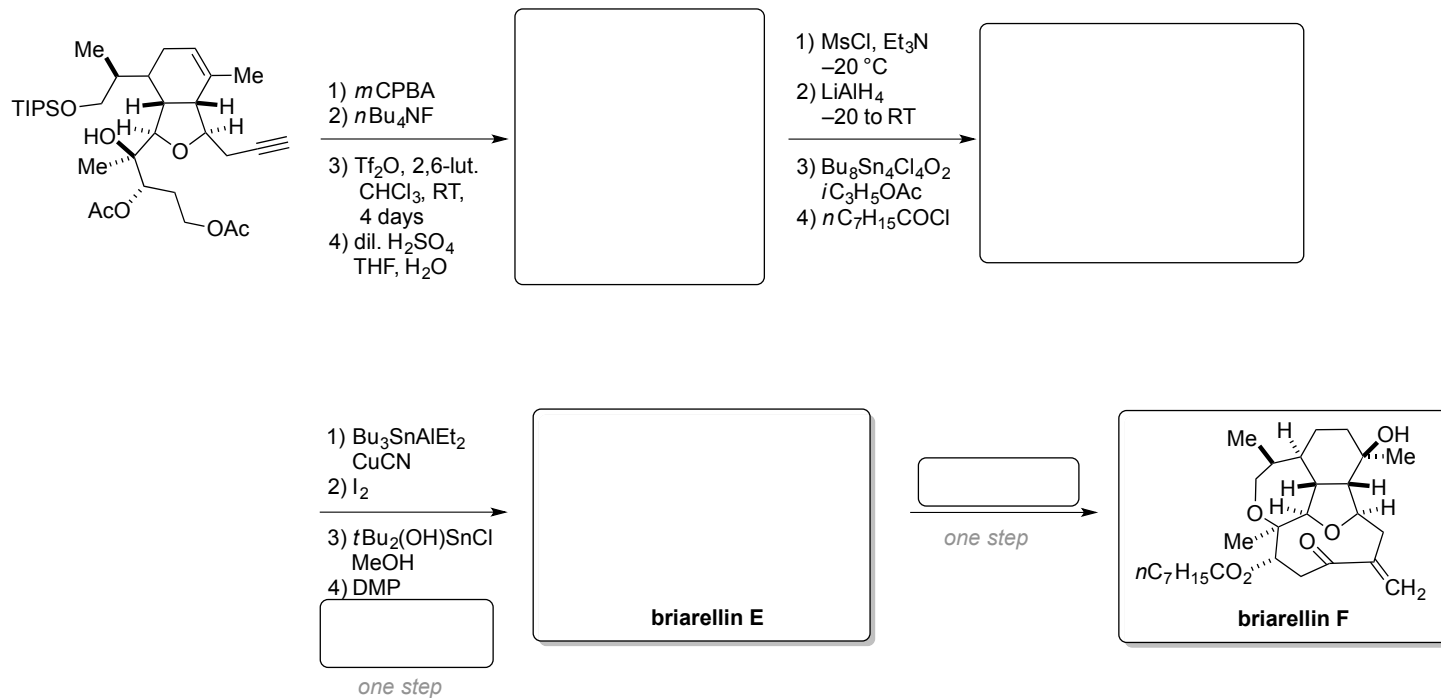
Me
TIPSO
Me
H
H
HO
H
H
Me
O
AcO
OAc

1) $m$CPBA
2) $n$Bu$_4$NF
3) Tf$_2$O, 2,6-lut. CHCl$_3$, RT, 4 days
4) dil. H$_2$SO$_4$ THF, H$_2$O

1) MsCl, Et$_3$N –20 °C
2) LiAlH$_4$ –20 to RT
3) Bu$_8$Sn$_4$Cl$_4$O$_2$ $i$C$_3$H$_5$OAc
4) $n$C$_7$H$_{15}$COCl

1) Bu$_3$SnAlEt$_2$ CuCN
2) I$_2$
3) $t$Bu$_2$(OH)SnCl MeOH
4) DMP

one step

briarellin E

one step

Me
H
OH
Me
H
H
H
O
O
Me
O
$n$C$_7$H$_{15}$CO$_2$
CH$_2$
briarellin F